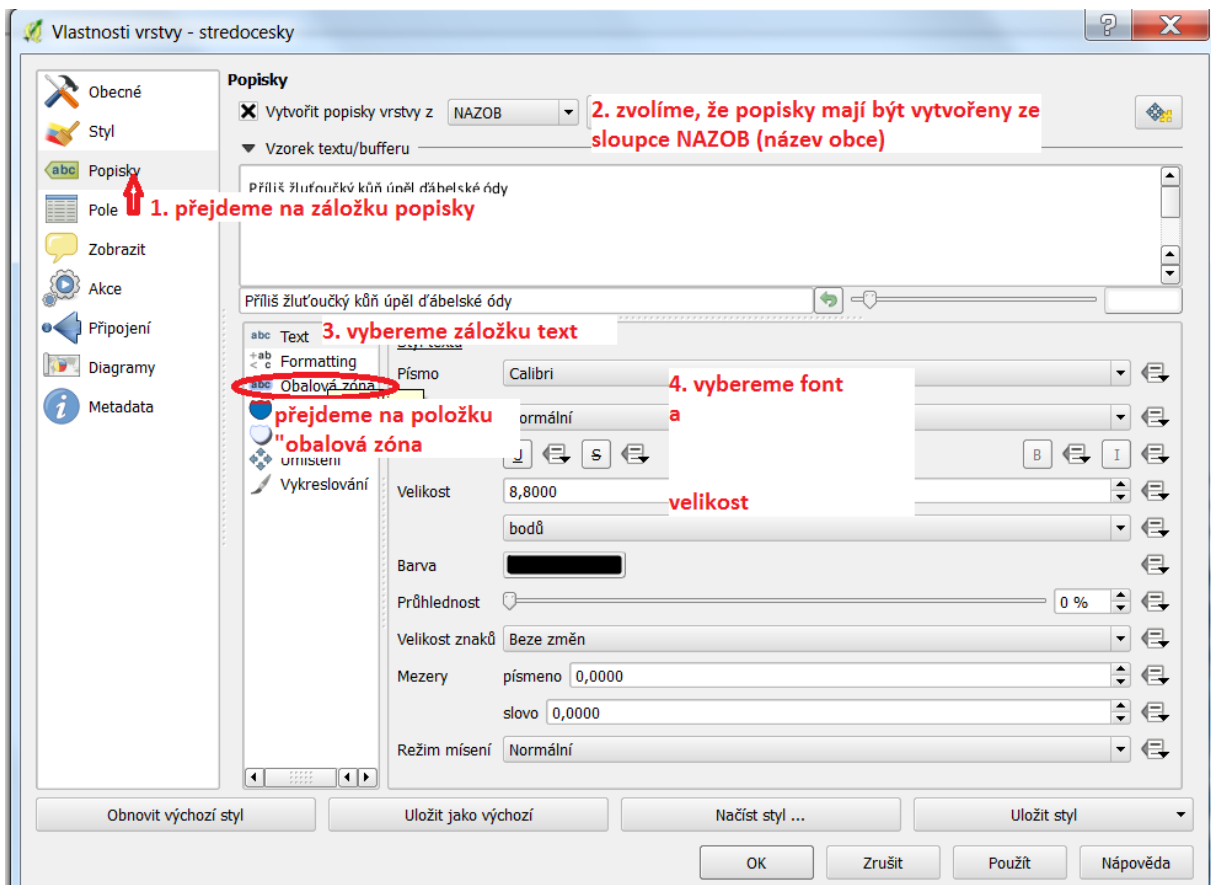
Vlastnosti vrstvy - stredocesky

Obecné
Styl
Popisky
Pole
Zobrazit
Akce
Připojení
Diagramy
Metadata

1. přejdeme na záložku popisky

Popisky

Vytvořit popisky vrstvy z NAZOB

2. zvolíme, že popisky mají být vytvořeny ze sloupce NAZOB (název obce)

Vzorek textu/bufferu

Příliš žluťoučký kůň úpěl ďábelské ódy

Příliš žluťoučký kůň úpěl ďábelské ódy

Text
Formatting
Obalová zóna
Umístění
Vykreslování

3. vybereme záložku text

přejdeme na položku "obalová zóna

Styl textu

Písmo Calibri

4. vybereme font a velikost

Normální

U S B I

Velikost 8,8000

bodů

Barva

Průhlednost 0 %

Velikost znaků Beze změn

Mezery písmeno 0,0000

slovo 0,0000

Režim mísení Normální

Obnovit výchozí styl
Uložit jako výchozí
Načíst styl ...
Uložit styl

OK
Zrušit
Použít
Nápověda